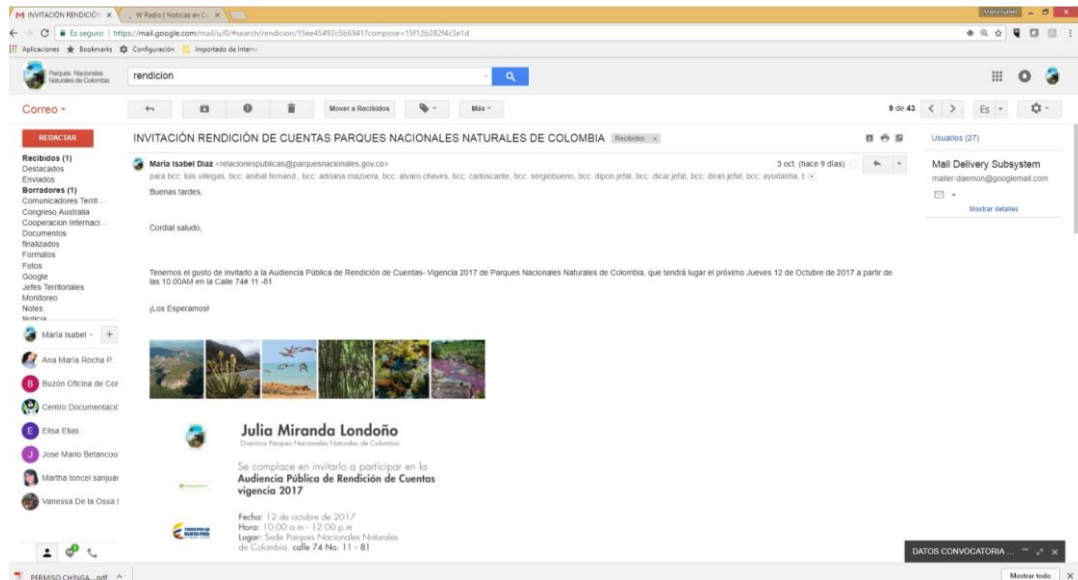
M INVITACIÓN RENDICIÓ × W Radio | Noticias en Co ×

María Isabel

Es seguro | https://mail.google.com/mail/u/0/#search/rendicion/15ee45492c5b6941?compose=15f12b282f4c3e1d

Aplicaciones Bookmarks Configuración Importado de Interno

Parques Nacionales Naturales de Colombia

rendicion

Correo ▾

Mover a Recibidos

Más ▾

9 de 43

Es ▾

REDACTAR

Recibidos (1)
Destacados
Enviados
Borradores (1)
Comunicadores Territ...
Congreso Australia
Cooperacion Internaci...
Documentos
finalizados
Formatos
Fotos
Google
Jefes Territoriales
Monitoreo
Notes
Noticia

María Isabel ▾ +

Ana María Rocha P.
Buzón Oficina de Cor
Centro Documentació
Elisa Elías
Jose Mario Betancou
Martha toncel sanjua
Vanessa De la Ossa I

INVITACIÓN RENDICIÓN DE CUENTAS PARQUES NACIONALES NATURALES DE COLOMBIA Recibidos ×

María Isabel Díaz <relacionespublicas@parquesnacionales.gov.co>
3 oct. (hace 9 días)
para bcc: luis.villegas, bcc: anibal.fernand., bcc: adriana.mazuera, bcc: alvaro.chaves, bcc: carloscante, bcc: sergiobueno, bcc: dipon.jefat, bcc: dicar.jefat, bcc: dirán.jefat, bcc: ayudantia, t

Buenas tardes,

Cordial saludo,

Tenemos el gusto de invitarlo a la Audiencia Pública de Rendición de Cuentas- Vigencia 2017 de Parques Nacionales Naturales de Colombia, que tendrá lugar el próximo Jueves 12 de Octubre de 2017 a partir de las 10.00AM en la Calle 74# 11 -81

¡Los Esperamos!

Julia Miranda Londoño
Directora Parques Nacionales Naturales de Colombia

Se complace en invitarlo a participar en la
Audiencia Pública de Rendición de Cuentas
vigencia 2017

Fecha: 12 de octubre de 2017
Hora: 10:00 a.m - 12:00 p.m
Lugar: Sede Parques Nacionales Naturales de Colombia, calle 74 No. 11 - 81

Usuarios (27)

Mail Delivery Subsystem
mailer-daemon@googlemail.com

Mostrar detalles

DATOS CONVOCATORIA ...

PERMISO CHINGA....pdf ^

Mostrar todo ×